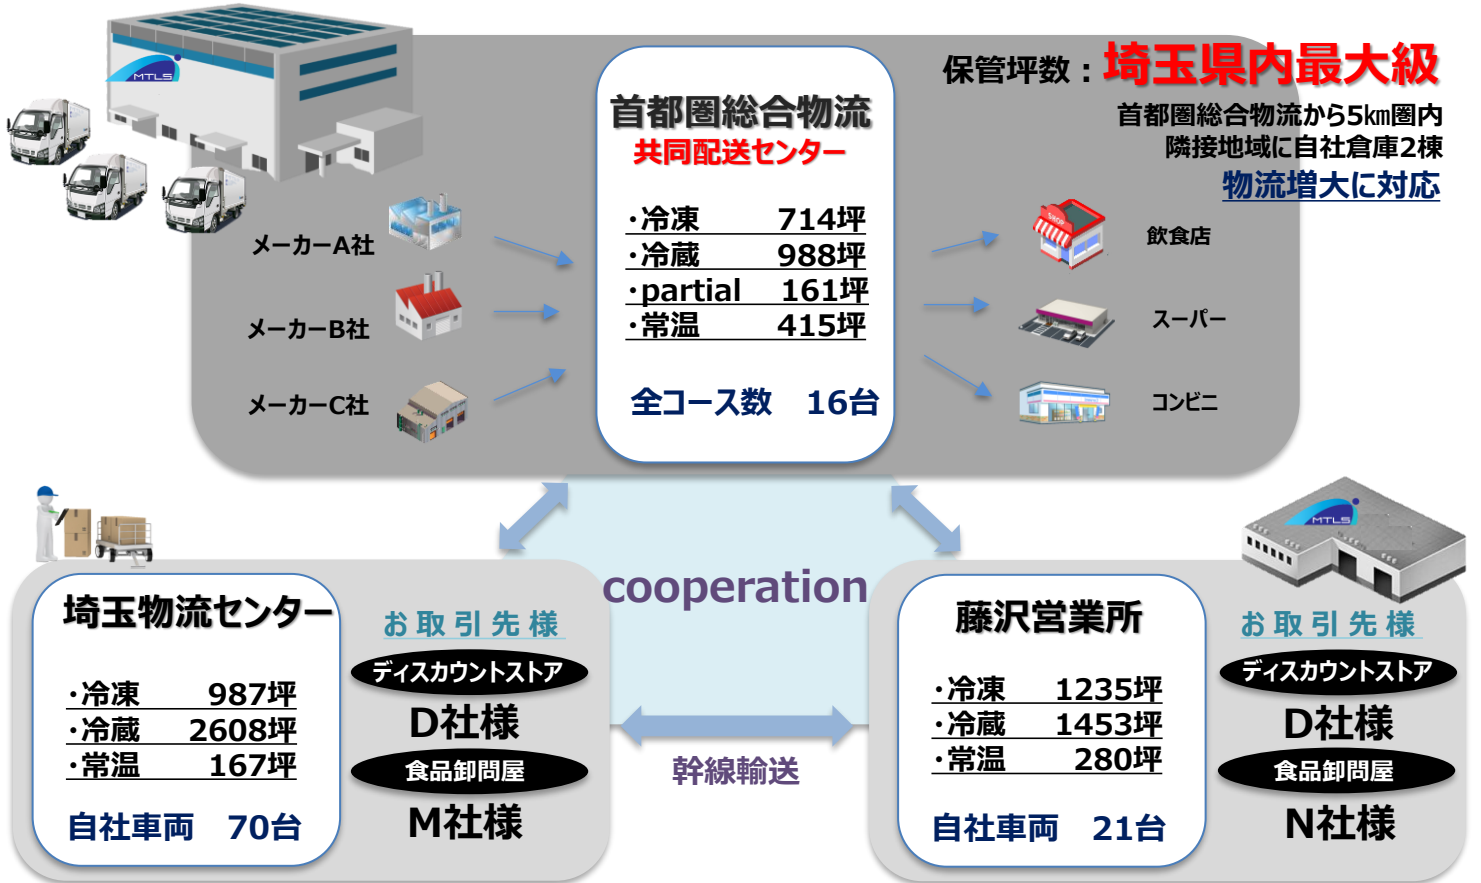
MTLS

首都圏総合物流
共同配送センター

・冷凍 714坪
・冷蔵 988坪
・partial 161坪
・常温 415坪

全コース数 16台

保管坪数：埼玉県内最大級
首都圏総合物流から5㎞圏内
隣接地域に自社倉庫2棟
物流増大に対応

メーカーA社
メーカーB社
メーカーC社

飲食店
スーパー
コンビニ

cooperation

埼玉物流センター
・冷凍 987坪
・冷蔵 2608坪
・常温 167坪
自社車両 70台

お取引先様
ディスカウントストア
D社様
食品卸問屋
M社様

幹線輸送

MTLS

藤沢営業所
・冷凍 1235坪
・冷蔵 1453坪
・常温 280坪
自社車両 21台

お取引先様
ディスカウントストア
D社様
食品卸問屋
N社様